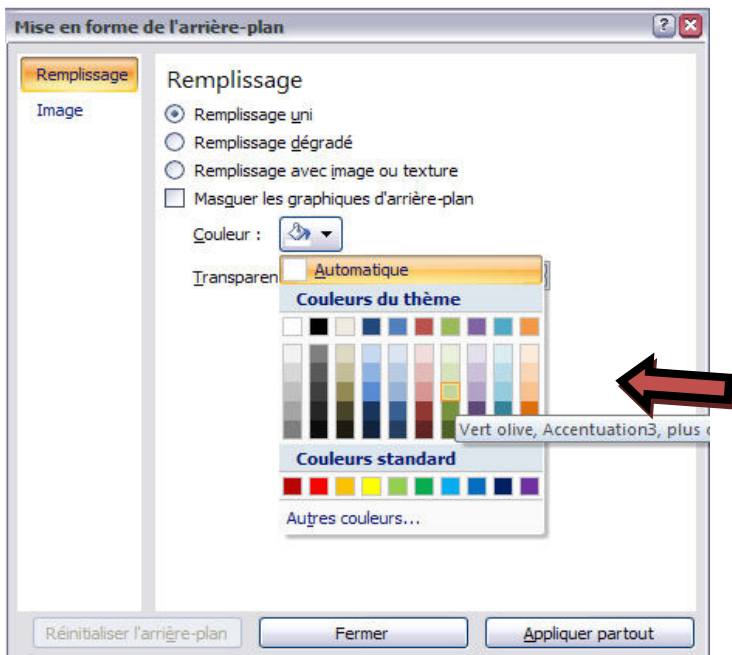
Mise en forme de l'arrière-plan

Remplissage
Image

Remplissage

Remplissage uni
Remplissage dégradé
Remplissage avec image ou texture
Masquer les graphiques d'arrière-plan

Couleur :

Transparen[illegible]

Automatique
Couleurs du thème
Vert olive, Accentuation3, plus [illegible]
Couleurs standard
Autres couleurs...

Réinitialiser l'arrière-plan
Fermer
Appliquer partout